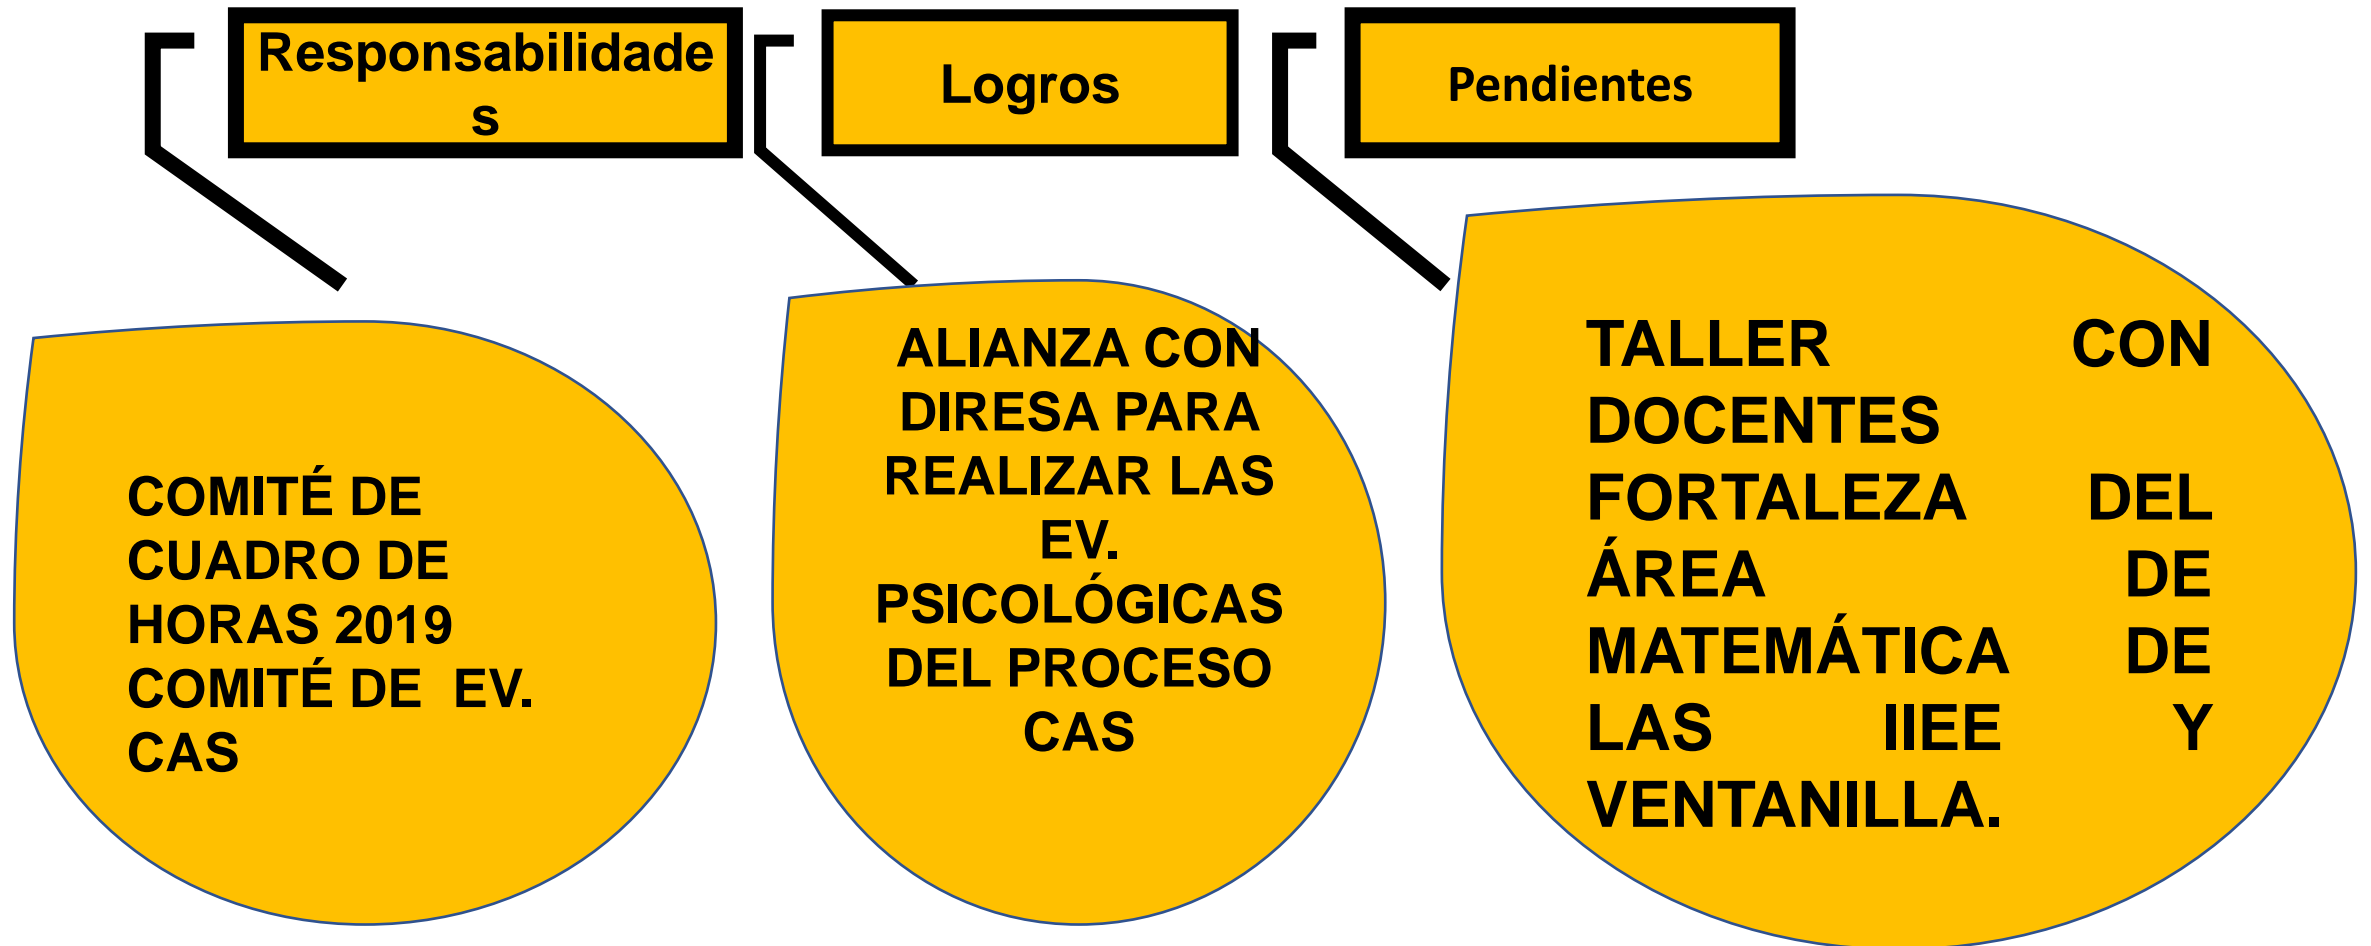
Responsabilidades

Logros

Pendientes

COMITÉ DE CUADRO DE HORAS 2019
COMITÉ DE EV. CAS

ALIANZA CON DIRESA PARA REALIZAR LAS EV. PSICOLÓGICAS DEL PROCESO CAS

TALLER CON DOCENTES FORTALEZA DEL ÁREA DE MATEMÁTICA DE LAS IIEE Y VENTANILLA.